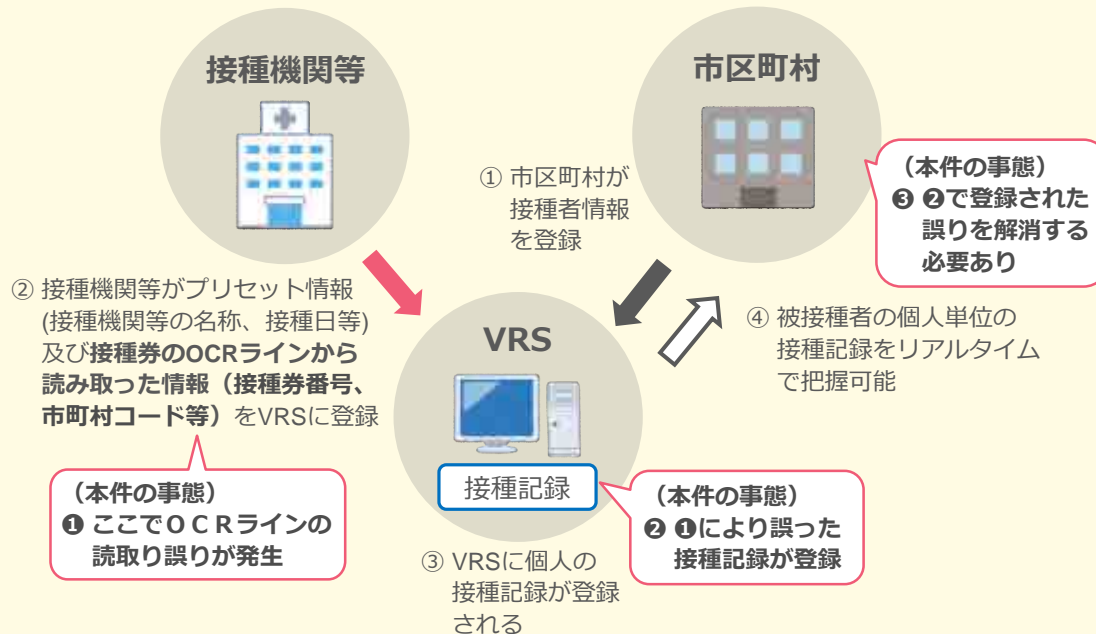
接種機関等

市区町村

① 市区町村が接種者情報を登録

（本件の事態）
❸ ❷で登録された誤りを解消する必要あり

② 接種機関等がプリセット情報(接種機関等の名称、接種日等)及び接種券のOCRラインから読み取った情報（接種券番号、市町村コード等）をVRSに登録

VRS

④ 被接種者の個人単位の接種記録をリアルタイムで把握可能

（本件の事態）
❶ ここでＯＣＲラインの読取り誤りが発生

接種記録

（本件の事態）
❷ ❶により誤った接種記録が登録

③ VRSに個人の接種記録が登録される